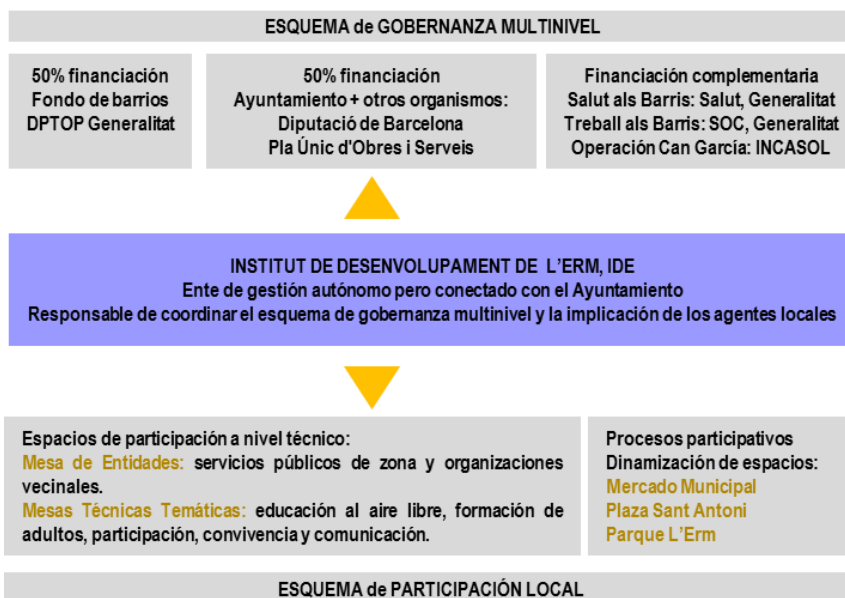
ESQUEMA de GOBERNANZA MULTINIVEL

50% financiación
Fondo de barrios
DPTOP Generalitat

50% financiación
Ayuntamiento + otros organismos:
Diputació de Barcelona
Pla Únic d'Obres i Serveis

Financiación complementaria
Salut als Barris: Salut, Generalitat
Treball als Barris: SOC, Generalitat
Operación Can García: INCASOL

INSTITUT DE DESENVOLUPAMENT DE L'ERM, IDE
Ente de gestión autónomo pero conectado con el Ayuntamiento
Responsable de coordinar el esquema de gobernanza multinivel y la implicación de los agentes locales

Espacios de participación a nivel técnico:
Mesa de Entidades: servicios públicos de zona y organizaciones vecinales.
Mesas Técnicas Temáticas: educación al aire libre, formación de adultos, participación, convivencia y comunicación.

Procesos participativos
Dinamización de espacios:
Mercado Municipal
Plaza Sant Antoni
Parque L'Erm

ESQUEMA de PARTICIPACIÓN LOCAL